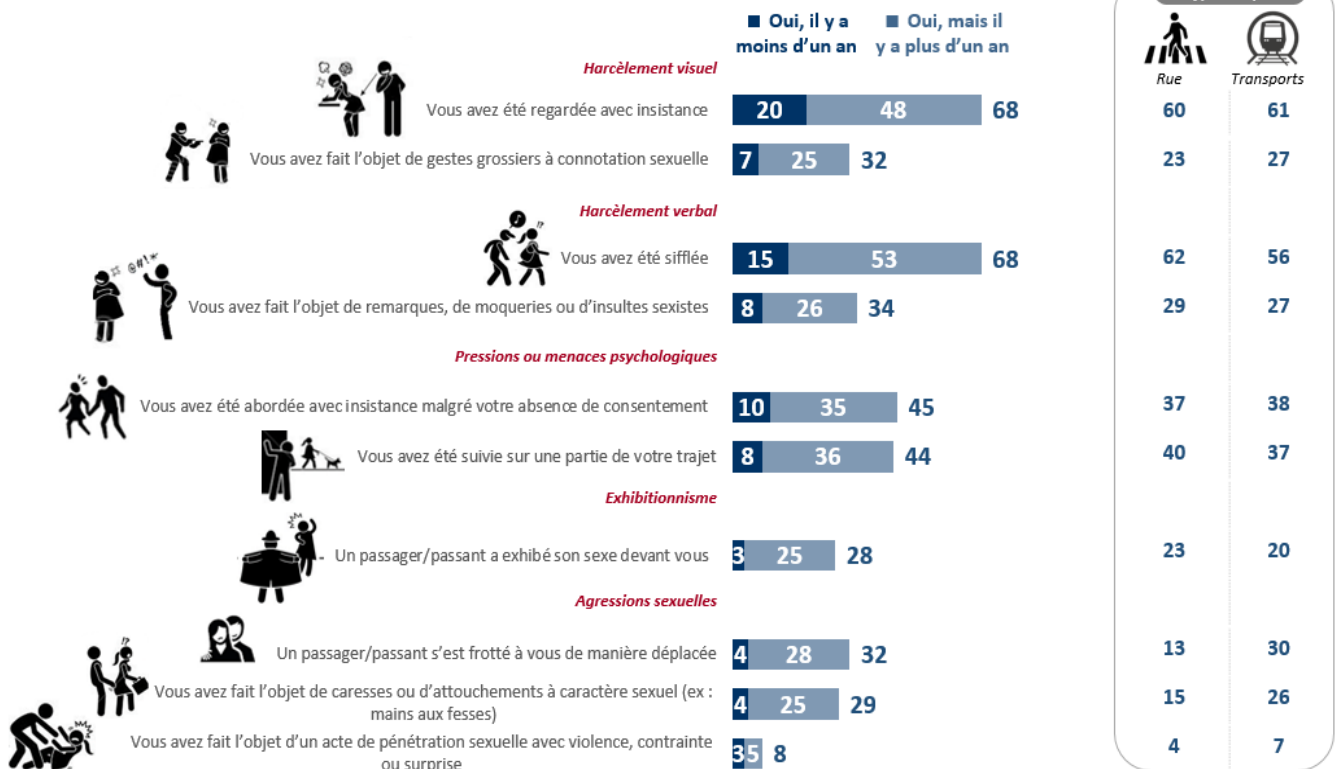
■ Oui, il y a moins d'un an ■ Oui, mais il y a plus d'un an

Rue Transports

Harcèlement visuel

Vous avez été regardée avec insistance 20 48 68 60 61

Vous avez fait l'objet de gestes grossiers à connotation sexuelle 7 25 32 23 27

Harcèlement verbal

Vous avez été sifflée 15 53 68 62 56

Vous avez fait l'objet de remarques, de moqueries ou d'insultes sexistes 8 26 34 29 27

Pressions ou menaces psychologiques

Vous avez été abordée avec insistance malgré votre absence de consentement 10 35 45 37 38

Vous avez été suivie sur une partie de votre trajet 8 36 44 40 37

Exhibitionnisme

Un passager/passant a exhibé son sexe devant vous 3 25 28 23 20

Agressions sexuelles

Un passager/passant s'est frotté à vous de manière déplacée 4 28 32 13 30

Vous avez fait l'objet de caresses ou d'attouchements à caractère sexuel (ex : mains aux fesses) 4 25 29 15 26

Vous avez fait l'objet d'un acte de pénétration sexuelle avec violence, contrainte ou surprise 3 5 8 4 7